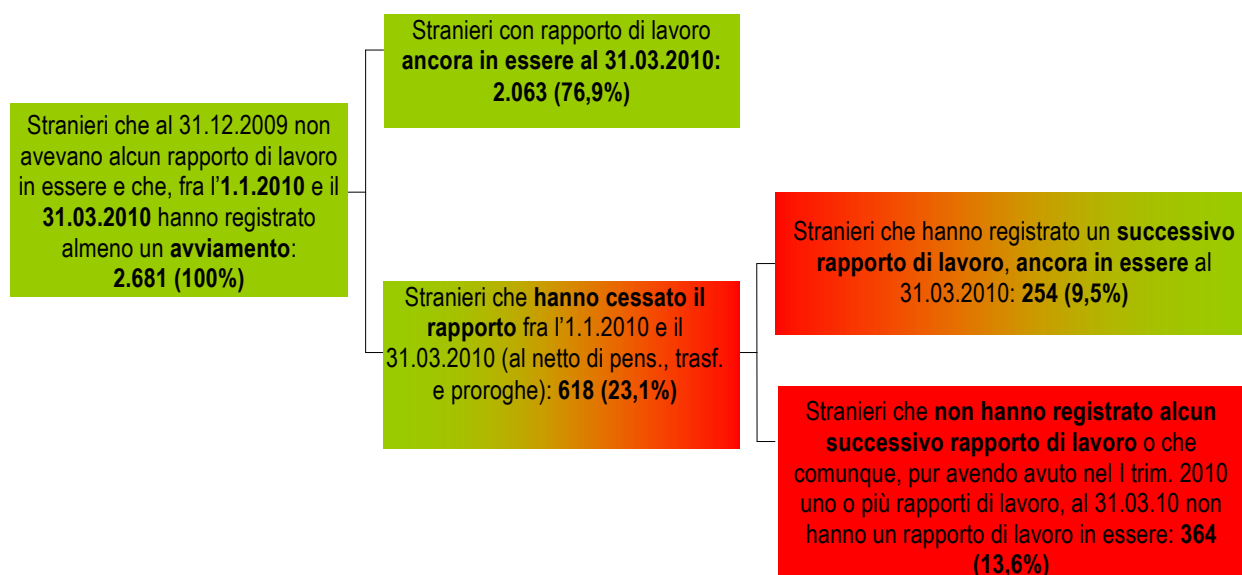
Stranieri che al 31.12.2009 non avevano alcun rapporto di lavoro in essere e che, fra l'1.1.2010 e il 31.03.2010 hanno registrato almeno un avviamento: 2.681 (100%)

Stranieri con rapporto di lavoro ancora in essere al 31.03.2010: 2.063 (76,9%)

Stranieri che hanno cessato il rapporto fra l'1.1.2010 e il 31.03.2010 (al netto di pens., trasf. e proroghe): 618 (23,1%)

Stranieri che hanno registrato un successivo rapporto di lavoro, ancora in essere al 31.03.2010: 254 (9,5%)

Stranieri che non hanno registrato alcun successivo rapporto di lavoro o che comunque, pur avendo avuto nel I trim. 2010 uno o più rapporti di lavoro, al 31.03.10 non hanno un rapporto di lavoro in essere: 364 (13,6%)